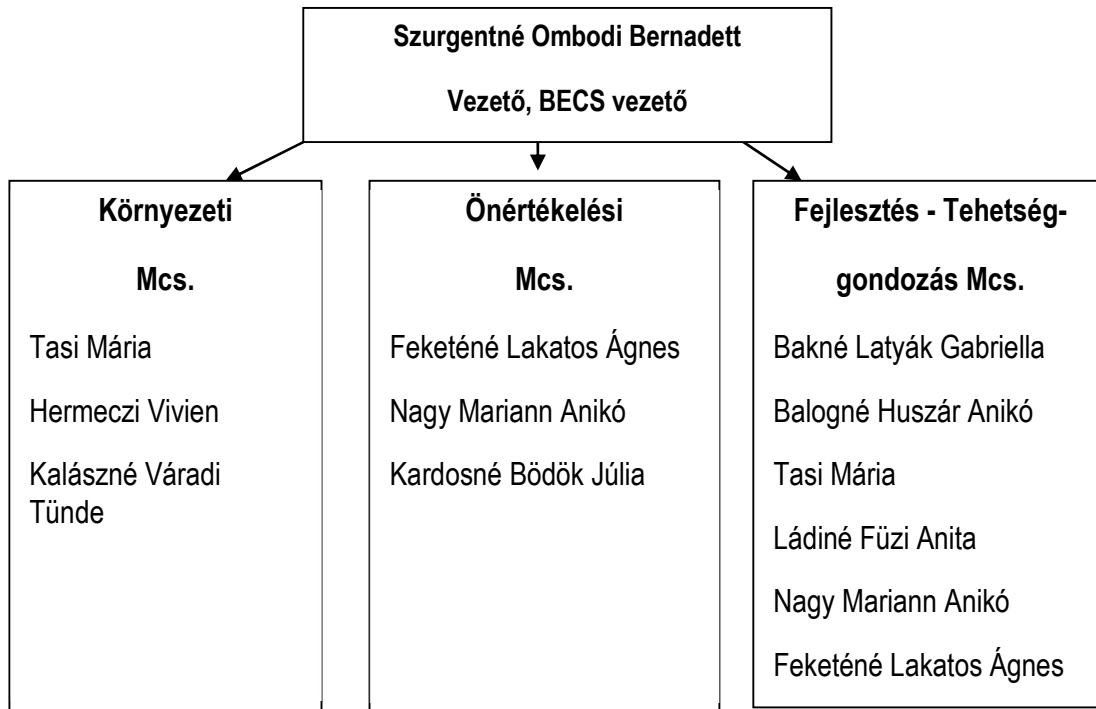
Szurgentné Ombodi Bernadett

Vezető, BECS vezető

Környezeti

Mcs.

Tasi Mária

Hermeczi Vivien

Kalászné Váradi Tünde

Önértékelési

Mcs.

Feketéné Lakatos Ágnes

Nagy Mariann Anikó

Kardosné Bödök Júlia

Fejlesztés - Tehetséggondozás Mcs.

Bakné Latyák Gabriella

Balogné Huszár Anikó

Tasi Mária

Ládiné Füzi Anita

Nagy Mariann Anikó

Feketéné Lakatos Ágnes